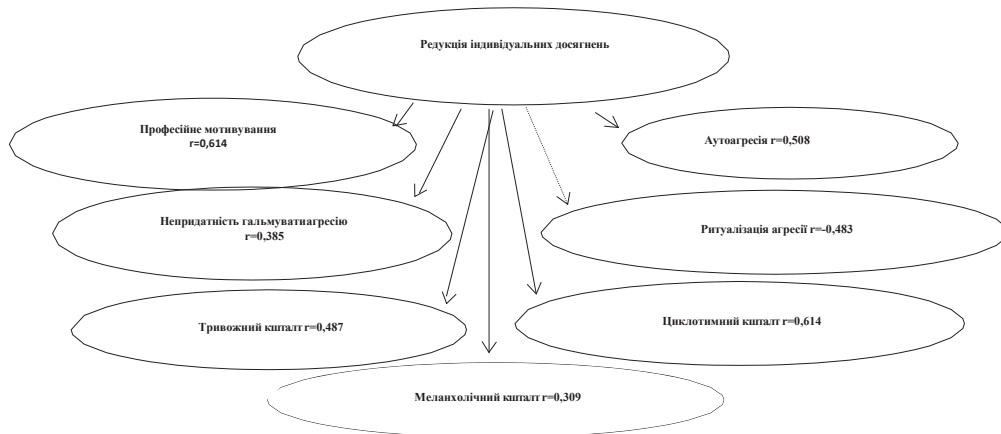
Редукція індивідуальних досягнень

Професійне мотивування r=0,614

Аутоагресія r=0,508

Непридатність гальмуватиагресію r=0,385

Ритуалізація агресії r=-0,483

Тривожний кшталт r=0,487

Циклотимний кшталт r=0,614

Меланхолічний кшталт r=0,309